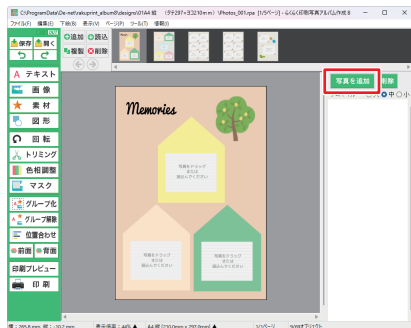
C:\ProgramData\De-net\rakuprint_album\designs\01A4 縦 （サイズ297×210mm）\Photos_001.rpa [1/5ページ] - らくらく印刷写真アルバム作成 8

ファイル(F) 編集(E) 下敷(B) 表示(V) ページ(P) ツール(T) 情報(I)

保存 開く

追加 読込
複製 削除

A テキスト
画 像
素 材
図 形
回 転
トリミング
色相調整
マスク
グループ化
グループ解除
位置合わせ
前面 背面
印刷プレビュー
印 刷

Memories

写真をドラッグ
または
読込んでください

写真をドラッグ
または
読込んでください

写真をドラッグ
または
読込んでください

写真を追加
削除

中

幅：265.5 mm 縦：30.2 mm 表示倍率：44% A4 縦 (210.0mm×297.0mm) 1/5ページ